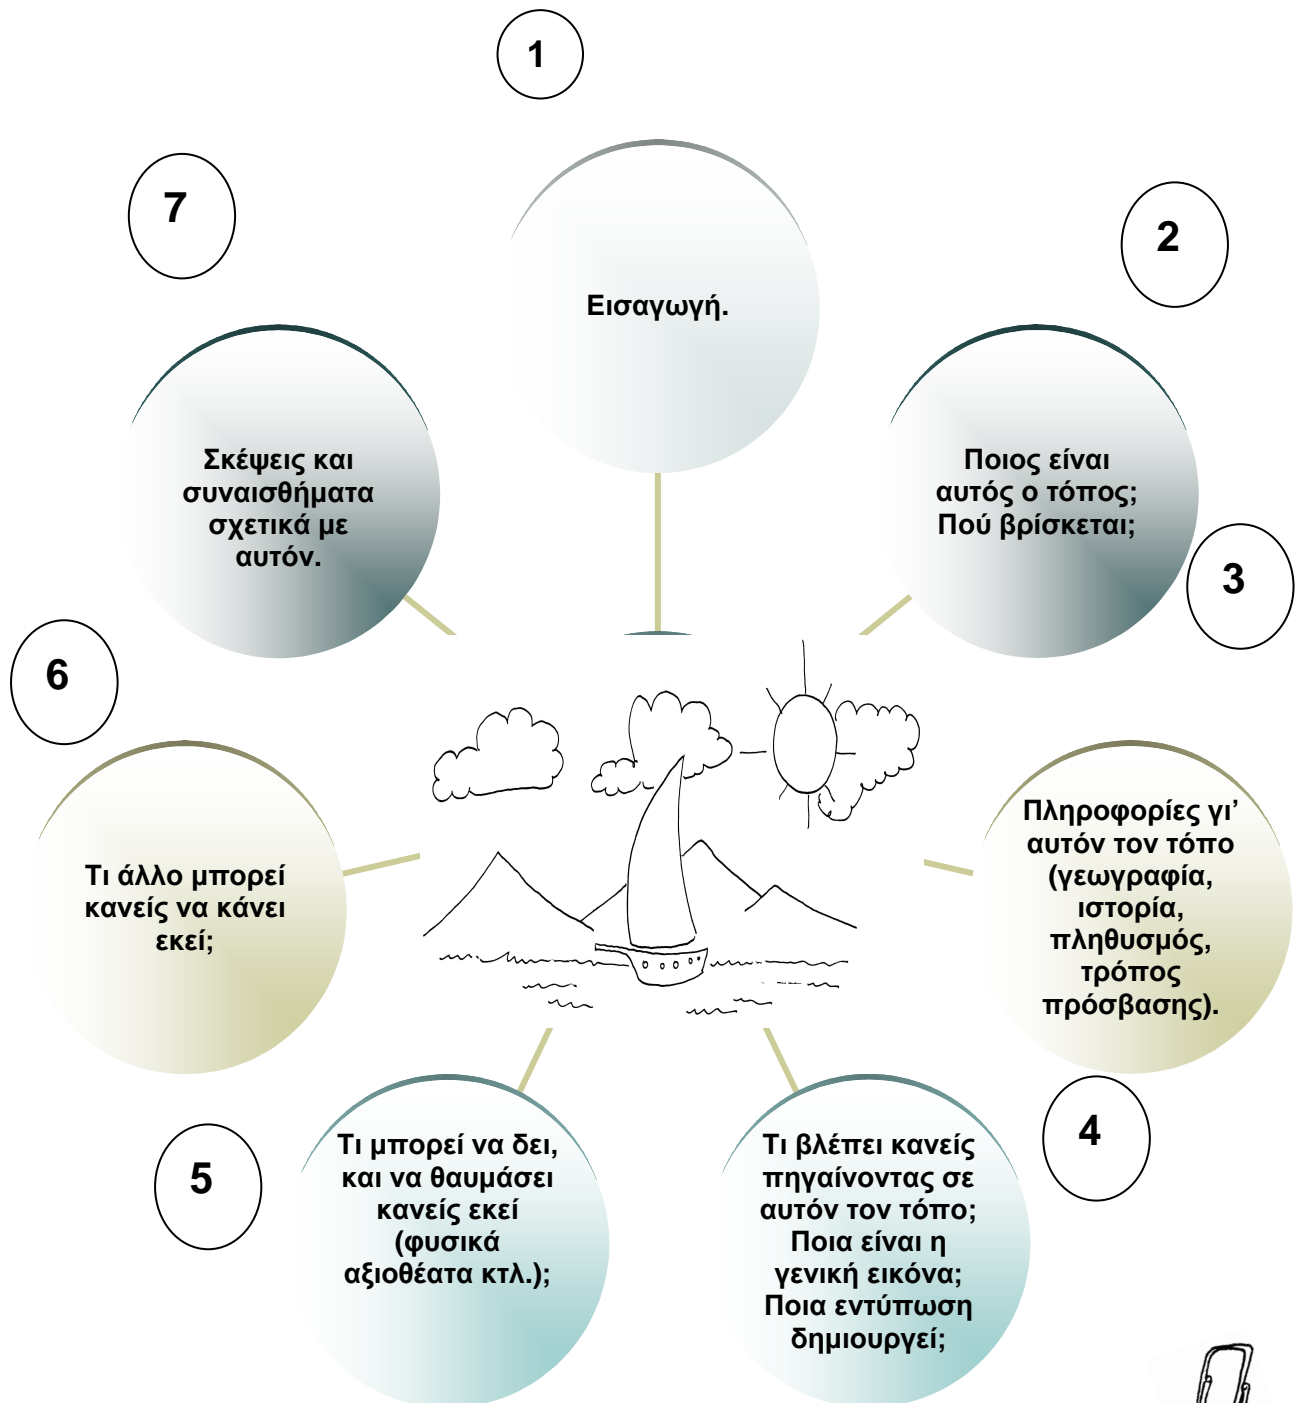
1

Εισαγωγή.

2

Ποιος είναι αυτός ο τόπος; Πού βρίσκεται;

3

Πληροφορίες γι' αυτόν τον τόπο (γεωγραφία, ιστορία, πληθυσμός, τρόπος πρόσβασης).

4

Τι βλέπει κανείς πηγαίνοντας σε αυτόν τον τόπο; Ποια είναι η γενική εικόνα; Ποια εντύπωση δημιουργεί;

5

Τι μπορεί να δει, και να θαυμάσει κανείς εκεί (φυσικά αξιοθέατα κτλ.);

6

Τι άλλο μπορεί κανείς να κάνει εκεί;

7

Σκέψεις και συναισθήματα σχετικά με αυτόν.